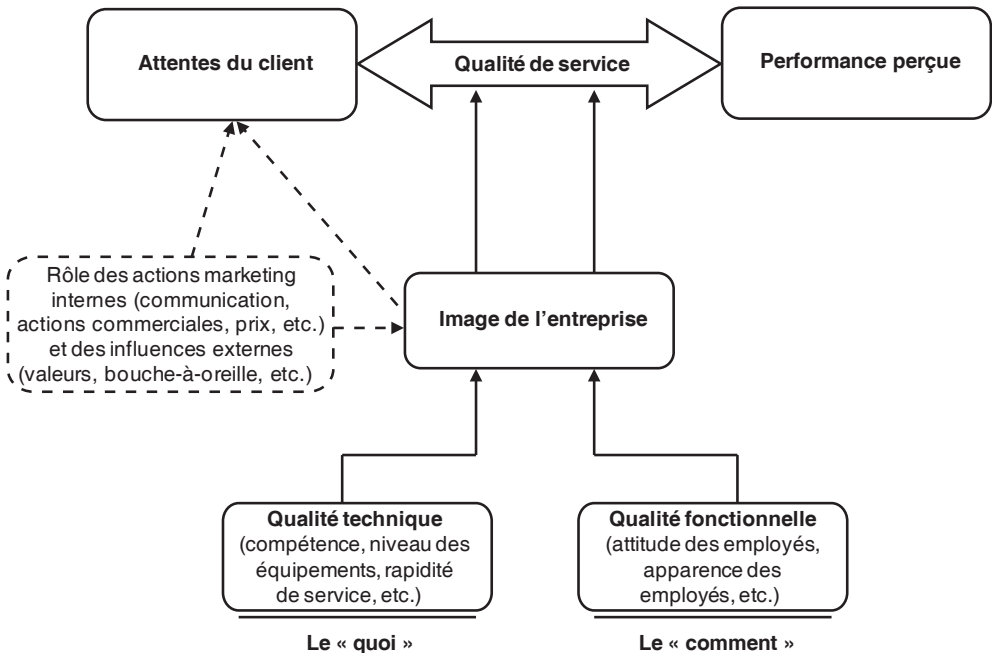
Attentes du client

Qualité de service

Performance perçue

Rôle des actions marketing internes (communication, actions commerciales, prix, etc.) et des influences externes (valeurs, bouche-à-oreille, etc.)

Image de l'entreprise

Qualité technique
(compétence, niveau des équipements, rapidité de service, etc.)

Qualité fonctionnelle
(attitude des employés, apparence des employés, etc.)

Le « quoi »

Le « comment »